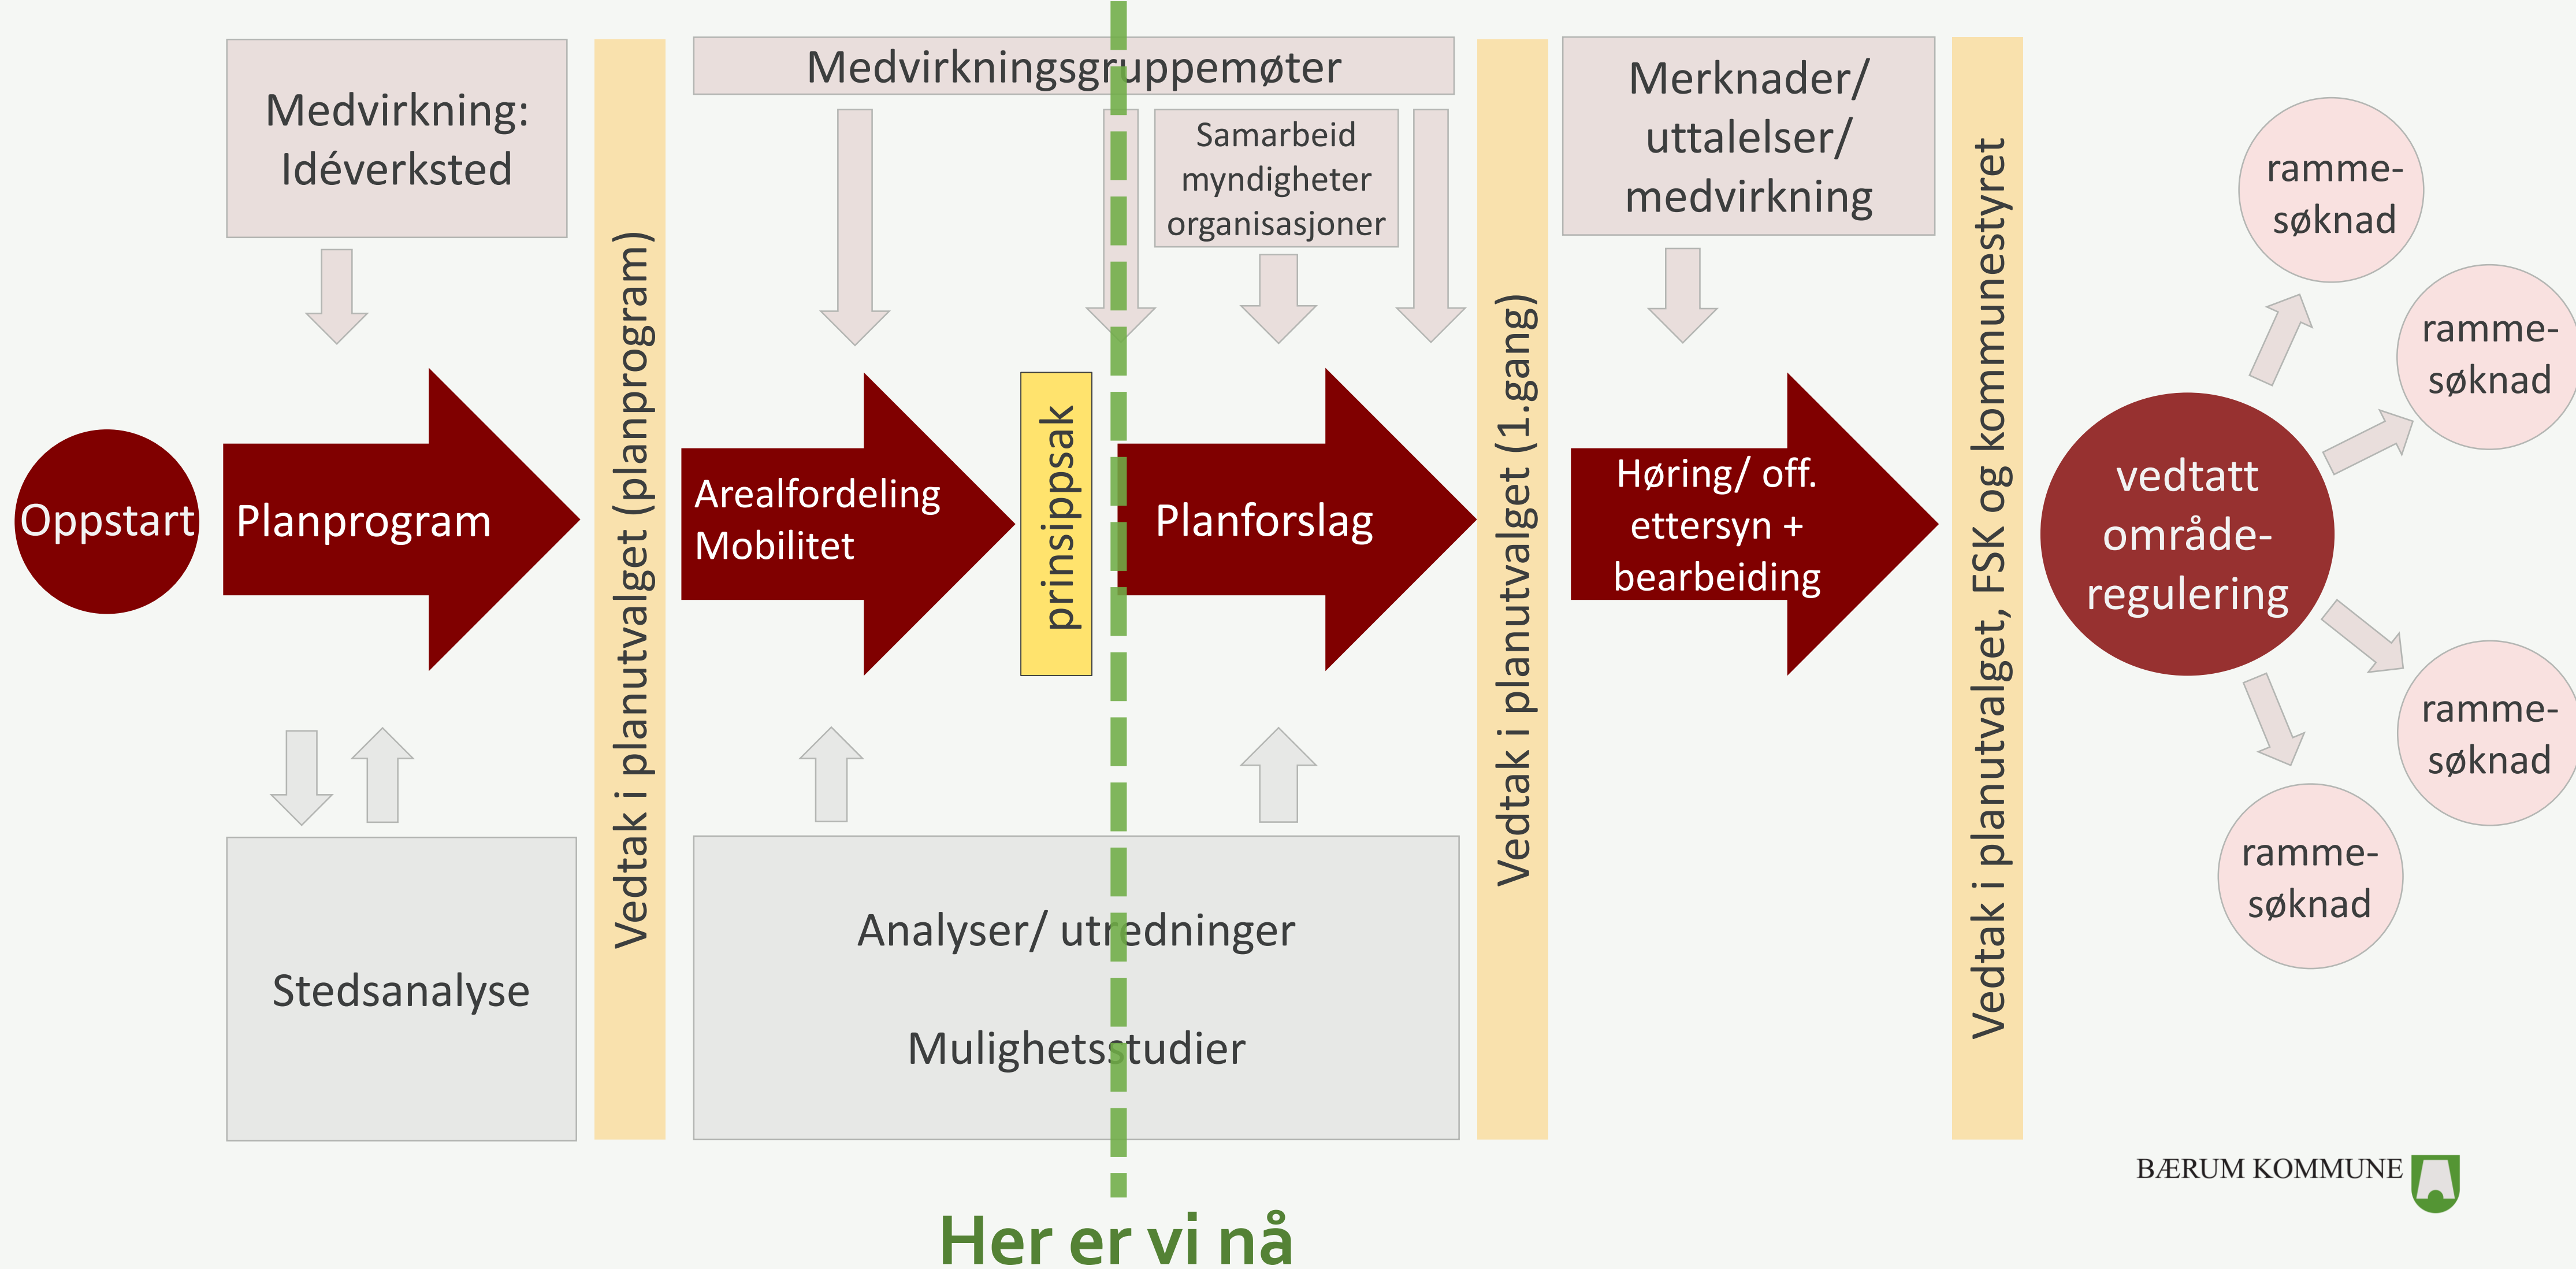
Medvirkning: Idéverksted

Medvirkningsgruppemøter

Samarbeid myndigheter organisasjoner

Merknader/ uttalelser/ medvirkning

Oppstart

Planprogram

Vedtak i planutvalget (planprogram)

Arealfordeling Mobilitet

prinsippsak

Planforslag

Vedtak i planutvalget (1.gang)

Høring/ off. ettersyn + bearbeiding

Vedtak i planutvalget, FSK og kommunestyret

vedtatt område-regulering

ramme-søknad

ramme-søknad

ramme-søknad

ramme-søknad

Stedsanalyse

Analyser/ utredninger

Mulighetsstudier

Her er vi nå

BÆRUM KOMMUNE